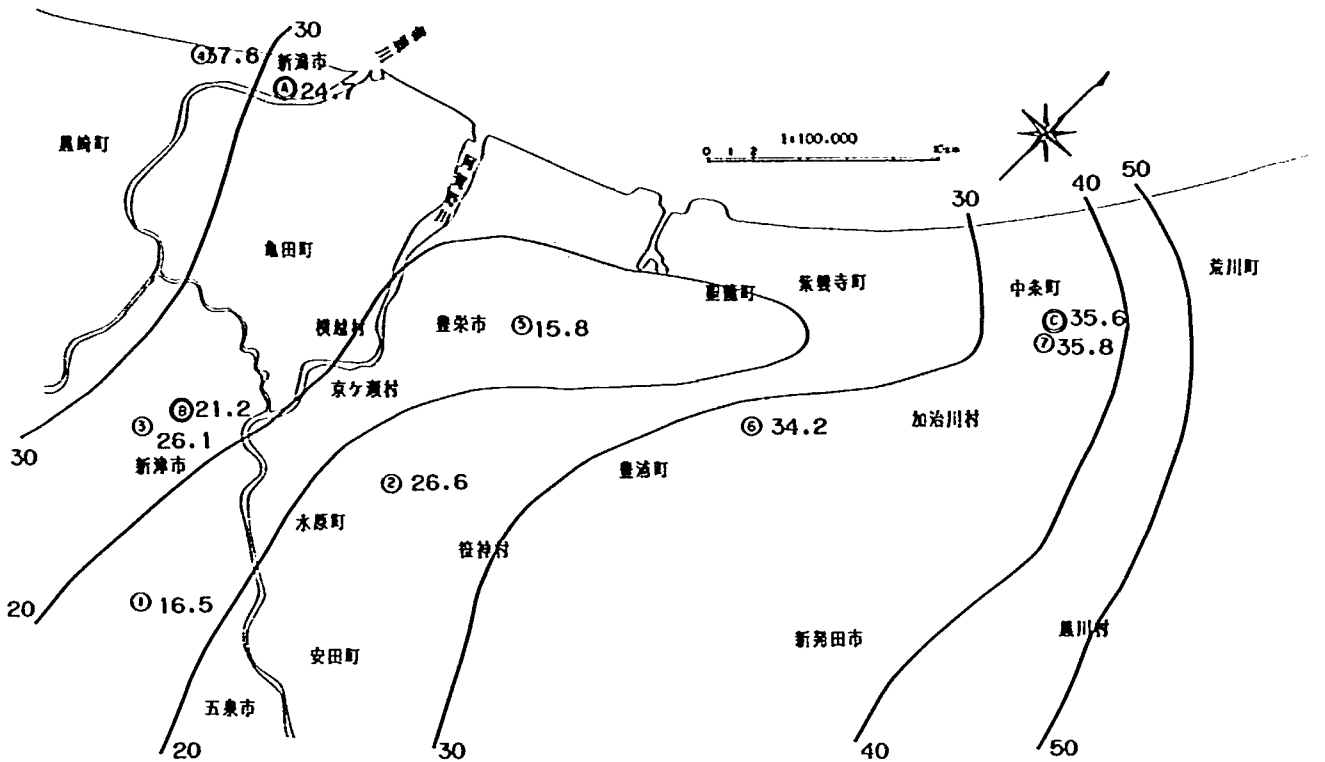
30
④37.6
新潟市
三面舎
Ⓐ24.7
黒崎町
阿賀野川
1:100,000
0 1 2 Km
50
40
30
亀田町
聖籠町
紫雲寺町
中条町
荒川町
横越村
豊栄市
⑤15.8
Ⓒ35.6
⑦35.8
京ケ瀬村
Ⓑ21.2
③26.1
⑥34.2
加治川村
30
新津市
②26.6
豊浦町
水原町
笹神村
20
①16.5
新発田市
黒川村
安田町
五泉市
20
30
40
50